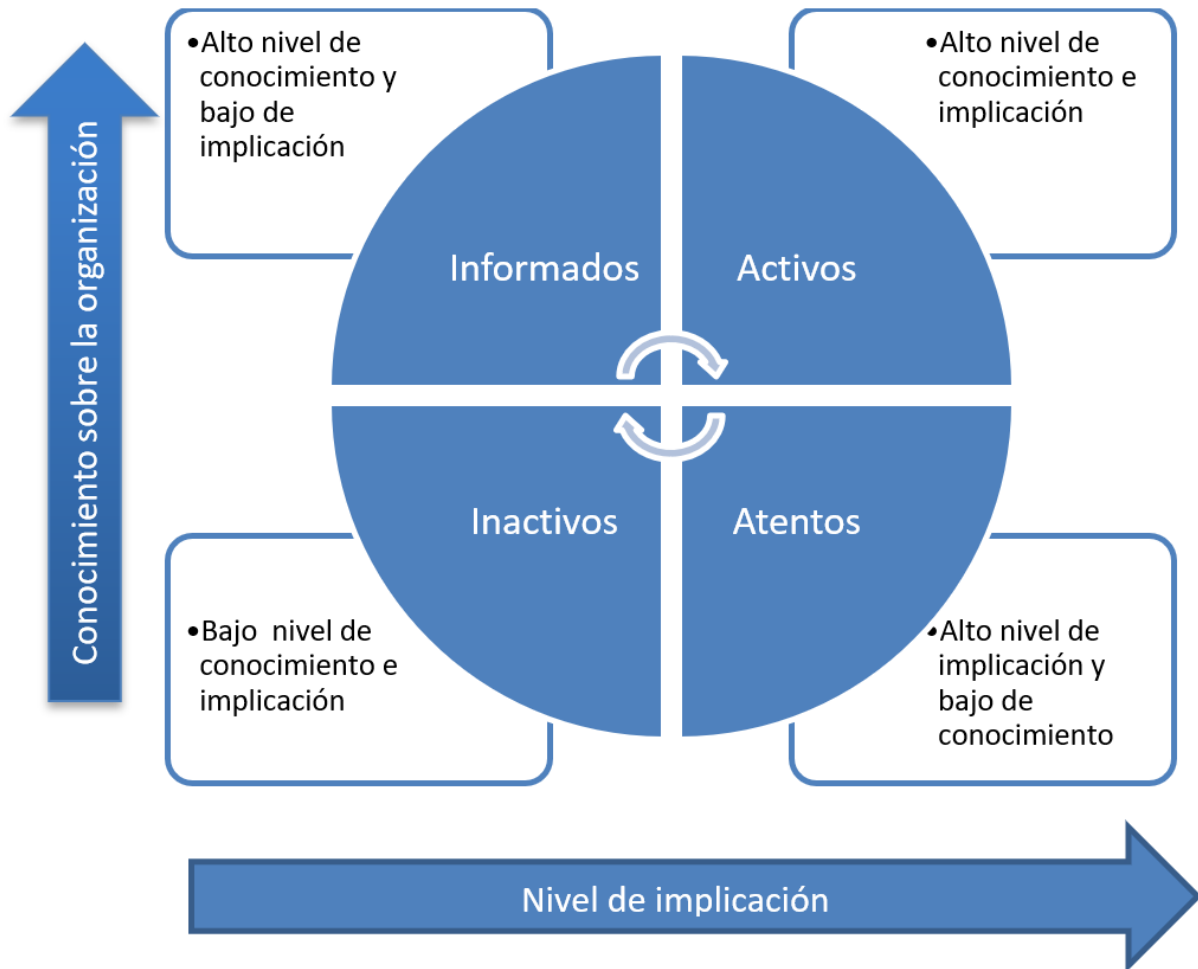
Conocimiento sobre la organización

•Alto nivel de conocimiento y bajo de implicación

•Alto nivel de conocimiento e implicación

Informados

Activos

Inactivos

Atentos

•Bajo nivel de conocimiento e implicación

•Alto nivel de implicación y bajo de conocimiento

Nivel de implicación